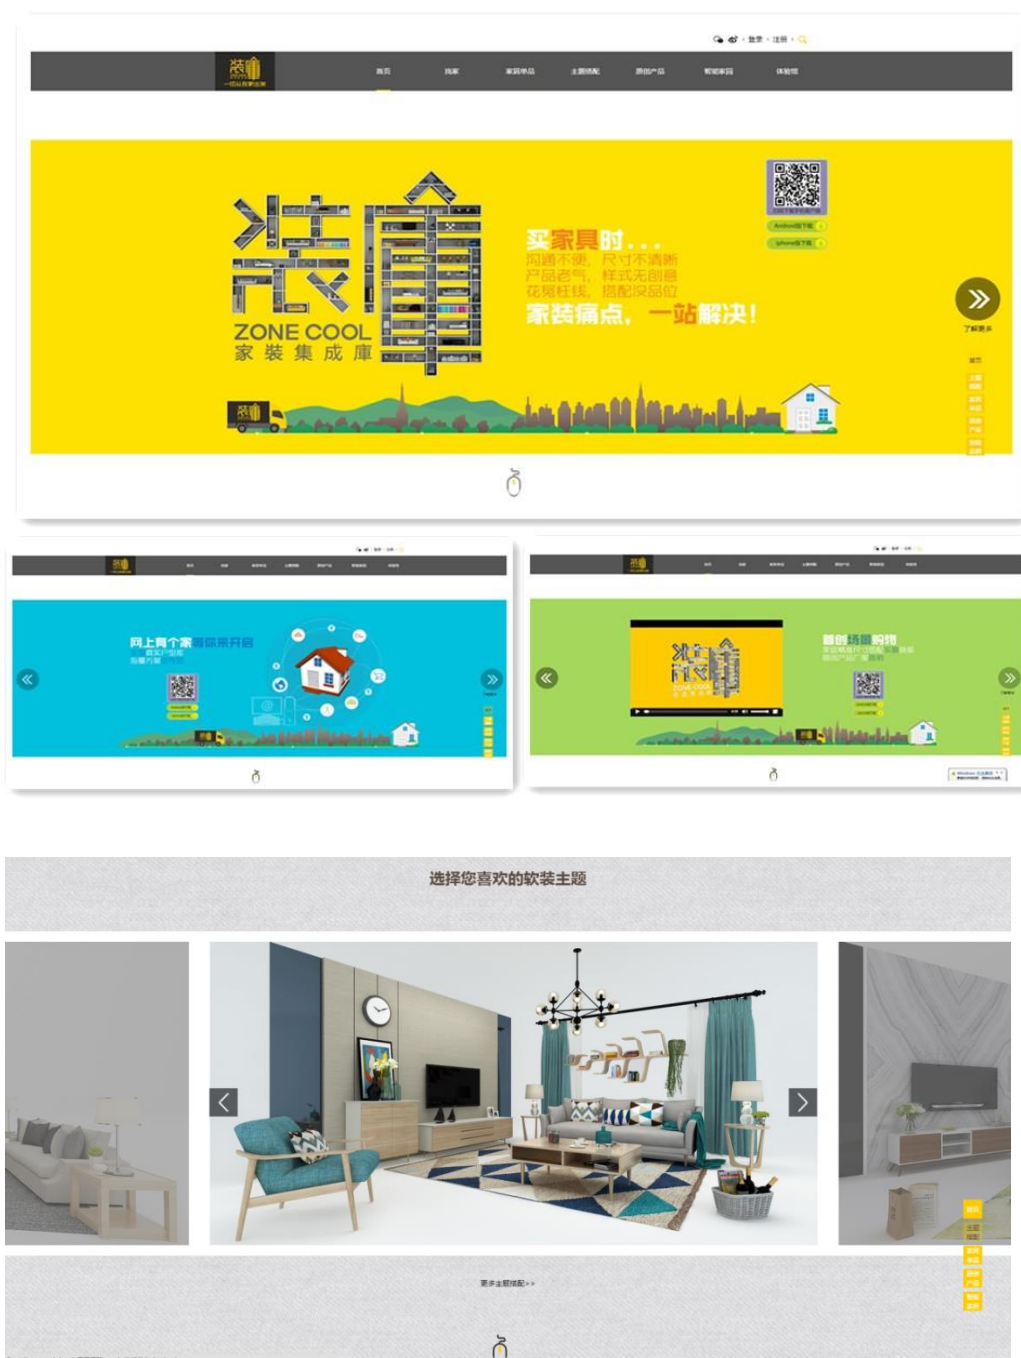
登录 · 注册

首页
我家
家居单品
主题搭配
原创产品
智能家居
体验馆

装庫
ZONE COOL
家装集成庫

买家具时...
沟通不便，尺寸不清晰
产品老气，样式无创意
花冤枉钱，搭配没品位
家装痛点，一站解决！

Android版下载
iphone版下载

了解更多

网上有个家

首创场景购物

选择您喜欢的软装主题

更多主题搭配>>